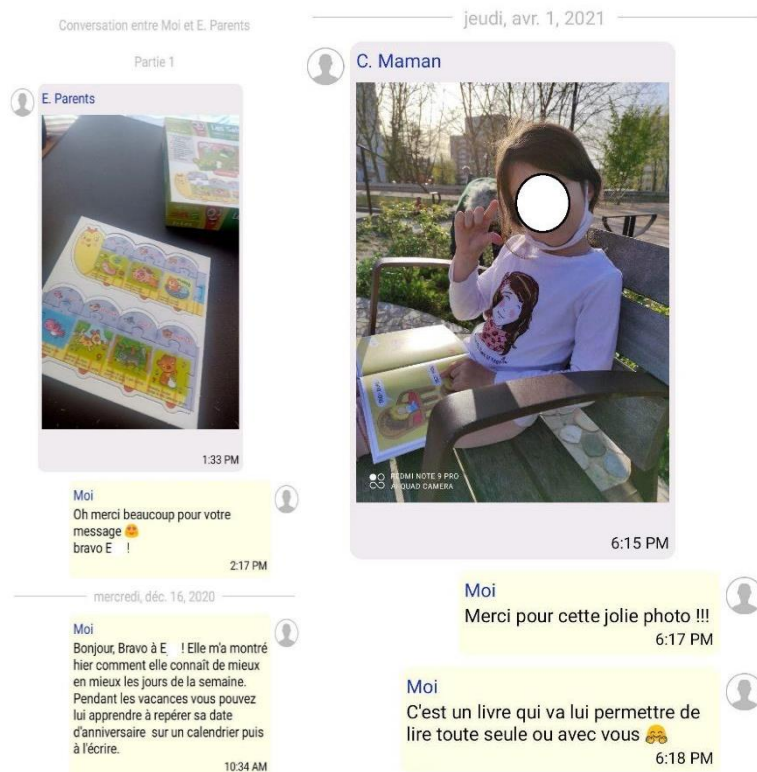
Conversation entre Moi et E. Parents

Partie 1

E. Parents

1:33 PM

Moi
Oh merci beaucoup pour votre message 🙂
bravo E !
2:17 PM

mercredi, déc. 16, 2020

Moi
Bonjour, Bravo à E ! Elle m'a montré hier comment elle connaît de mieux en mieux les jours de la semaine. Pendant les vacances vous pouvez lui apprendre à repérer sa date d'anniversaire sur un calendrier puis à l'écrire.
10:34 AM

jeudi, avr. 1, 2021

C. Maman

REDMI NOTE 9 PRO
AI QUAD CAMERA

6:15 PM

Moi
Merci pour cette jolie photo !!!
6:17 PM

Moi
C'est un livre qui va lui permettre de lire toute seule ou avec vous 🤓
6:18 PM